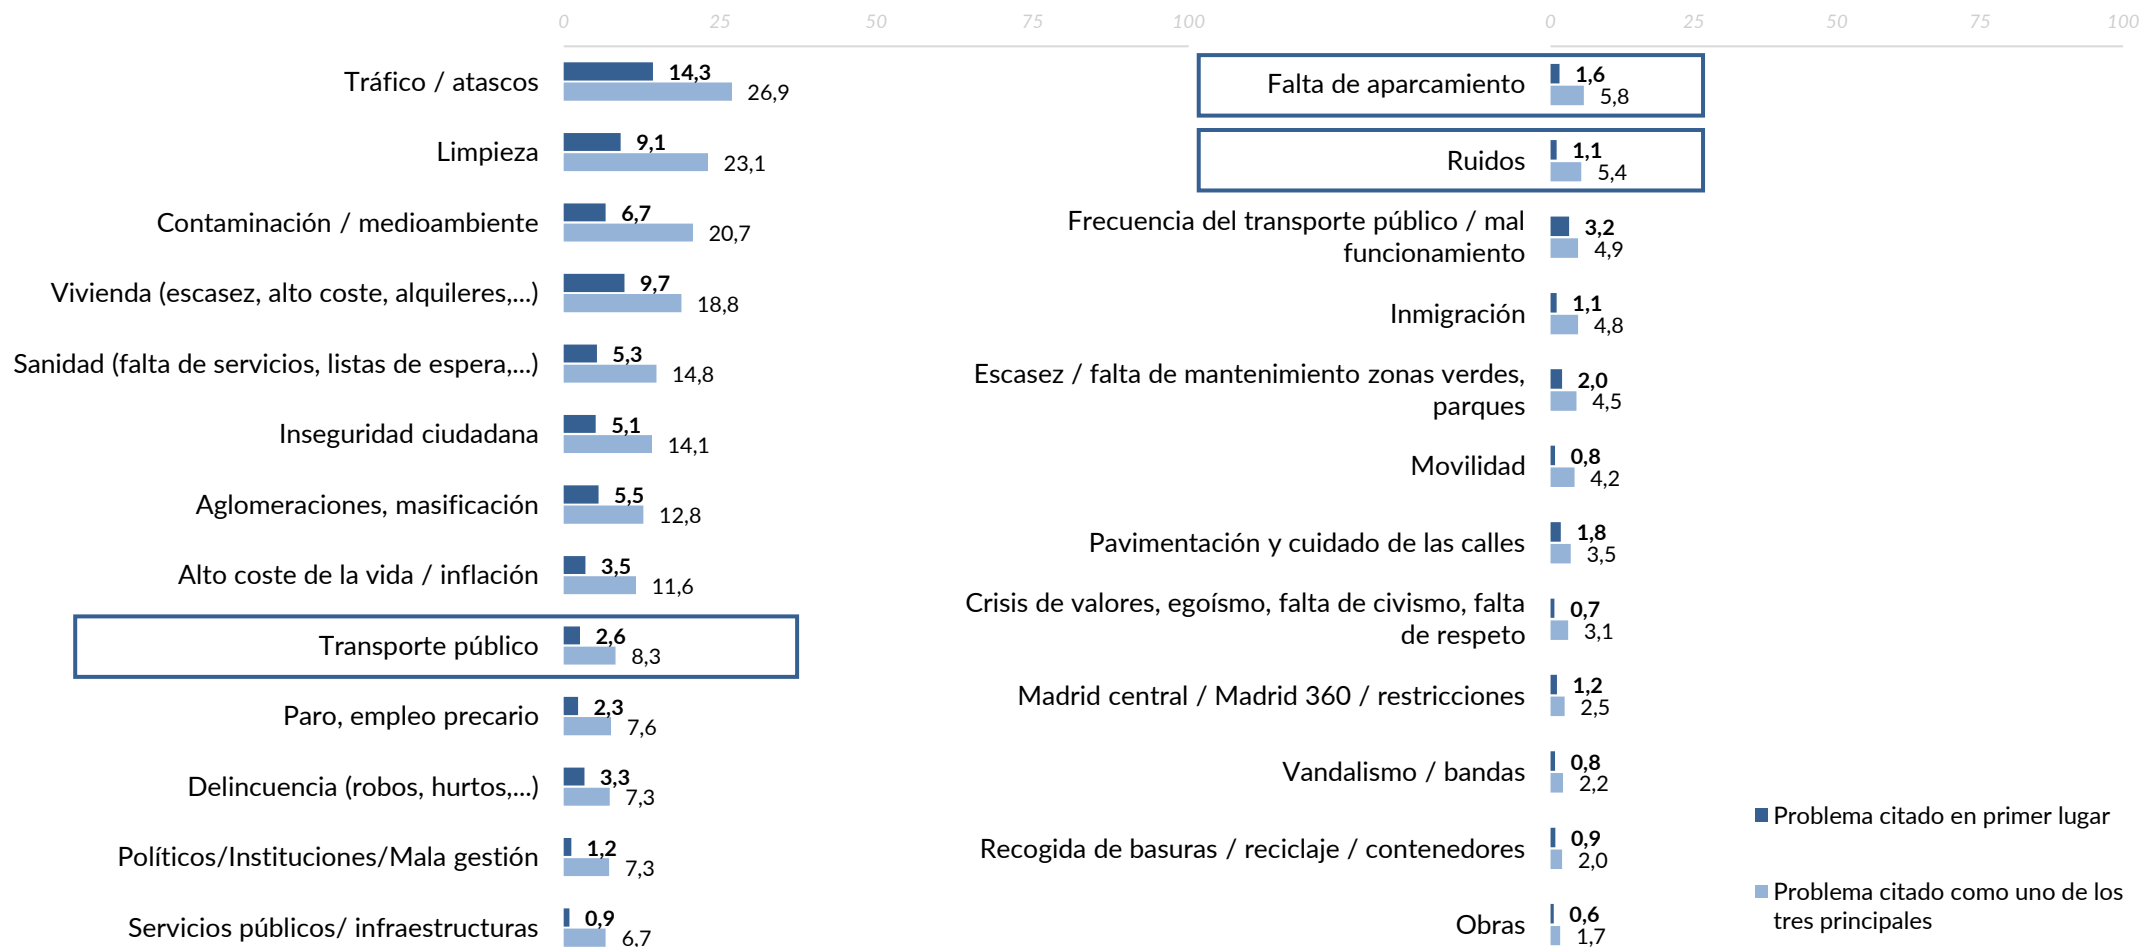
0 25 50 75 100

Tráfico / atascos 14,3 26,9
Limpieza 9,1 23,1
Contaminación / medioambiente 6,7 20,7
Vivienda (escasez, alto coste, alquileres,...) 9,7 18,8
Sanidad (falta de servicios, listas de espera,...) 5,3 14,8
Inseguridad ciudadana 5,1 14,1
Aglomeraciones, masificación 5,5 12,8
Alto coste de la vida / inflación 3,5 11,6
Transporte público 2,6 8,3
Paro, empleo precario 2,3 7,6
Delincuencia (robos, hurtos,...) 3,3 7,3
Políticos/Instituciones/Mala gestión 1,2 7,3
Servicios públicos/ infraestructuras 0,9 6,7

0 25 50 75 100

Falta de aparcamiento 1,6 5,8
Ruidos 1,1 5,4
Frecuencia del transporte público / mal funcionamiento 3,2 4,9
Inmigración 1,1 4,8
Escasez / falta de mantenimiento zonas verdes, parques 2,0 4,5
Movilidad 0,8 4,2
Pavimentación y cuidado de las calles 1,8 3,5
Crisis de valores, egoísmo, falta de civismo, falta de respeto 0,7 3,1
Madrid central / Madrid 360 / restricciones 1,2 2,5
Vandalismo / bandas 0,8 2,2
Recogida de basuras / reciclaje / contenedores 0,9 2,0
Obras 0,6 1,7

Problema citado en primer lugar
Problema citado como uno de los tres principales